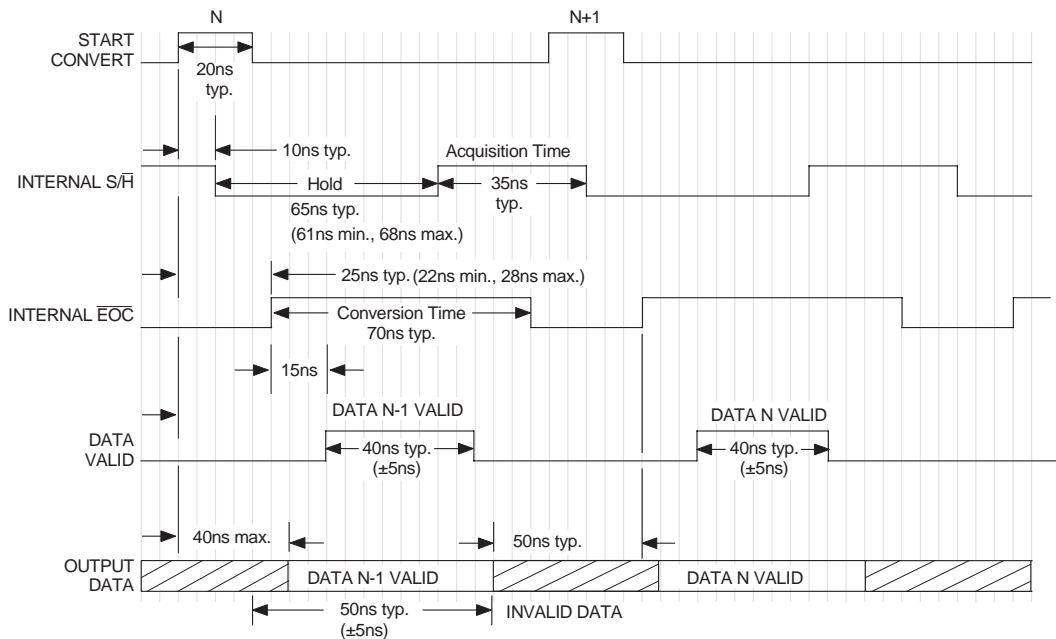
N

N+1

START CONVERT

20ns typ.

10ns typ.

Acquisition Time

INTERNAL S/$\overline{H}$

Hold

35ns typ.

65ns typ.
(61ns min., 68ns max.)

25ns typ. (22ns min., 28ns max.)

INTERNAL $\overline{EOC}$

Conversion Time
70ns typ.

15ns

DATA N-1 VALID

DATA N VALID

DATA VALID

40ns typ.
(±5ns)

40ns typ.
(±5ns)

40ns max.

50ns typ.

OUTPUT DATA

DATA N-1 VALID

DATA N VALID

50ns typ.
(±5ns)

INVALID DATA